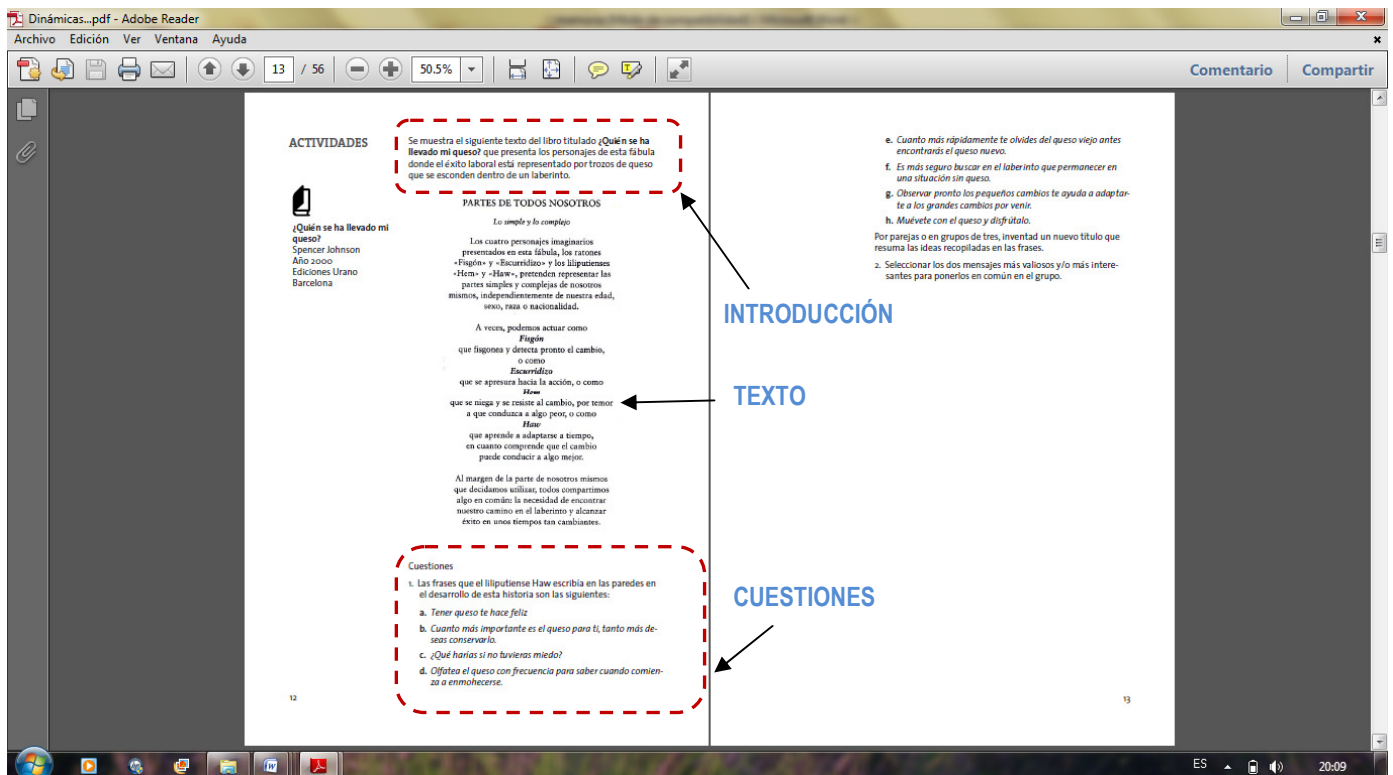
Dinámicas...pdf - Adobe Reader

Archivo Edición Ver Ventana Ayuda

13 / 56 50.5%

Comentario Compartir

ACTIVIDADES

Se muestra el siguiente texto del libro titulado **¿Quién se ha llevado mi queso?** que presenta los personajes de esta fábula donde el éxito laboral está representado por trozos de queso que se esconden dentro de un laberinto.

**¿Quién se ha llevado mi queso?**
Spencer Johnson
Año 2000
Ediciones Urano
Barcelona

PARTES DE TODOS NOSOTROS

*Lo simple y lo complejo*

Los cuatro personajes imaginarios presentados en esta fábula, los ratones «Fisgón» y «Escurridizo» y los liliputienses «Hem» y «Haw», pretenden representar las partes simples y complejas de nosotros mismos, independientemente de nuestra edad, sexo, raza o nacionalidad.

A veces, podemos actuar como
***Fisgón***
que fisgonea y detecta pronto el cambio,
o como
***Escurridizo***
que se apresura hacia la acción, o como
***Hem***
que se niega y se resiste al cambio, por temor a que conduzca a algo peor, o como
***Haw***
que aprende a adaptarse a tiempo, en cuanto comprende que el cambio puede conducir a algo mejor.

Al margen de la parte de nosotros mismos que decidamos utilizar, todos compartimos algo en común: la necesidad de encontrar nuestro camino en el laberinto y alcanzar éxito en unos tiempos tan cambiantes.

Cuestiones

1. Las frases que el liliputiense Haw escribía en las paredes en el desarrollo de esta historia son las siguientes:

a. *Tener queso te hace feliz*

b. *Cuanto más importante es el queso para ti, tanto más deseas conservarlo.*

c. *¿Qué harías si no tuvieras miedo?*

d. *Olfatea el queso con frecuencia para saber cuando comienza a enmohecerse.*

12

INTRODUCCIÓN

TEXTO

CUESTIONES

e. *Cuanto más rápidamente te olvides del queso viejo antes encontrarás el queso nuevo.*

f. *Es más seguro buscar en el laberinto que permanecer en una situación sin queso.*

g. *Observar pronto los pequeños cambios te ayuda a adaptarte a los grandes cambios por venir.*

h. *Muévete con el queso y disfrútalo.*

Por parejas o en grupos de tres, inventad un nuevo título que resuma las ideas recopiladas en las frases.

2. Seleccionar los dos mensajes más valiosos y/o más interesantes para ponerlos en común en el grupo.

13

ES 20:09